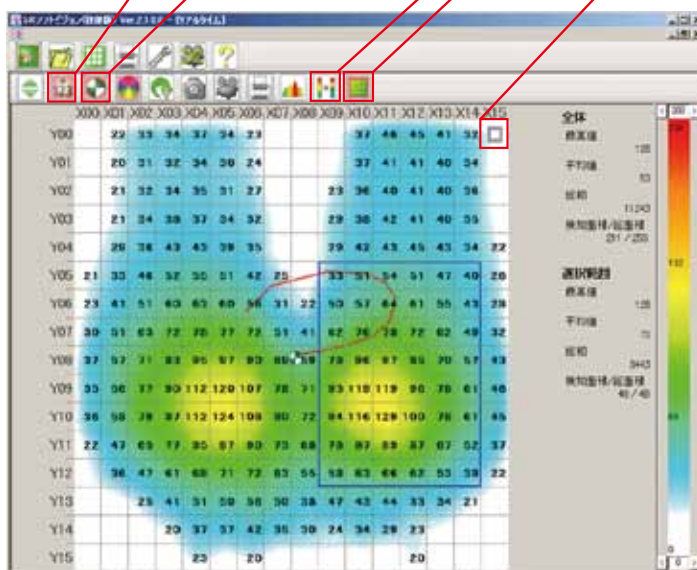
ソフトビジョン計測器 Ver.2.1.0 - [リアルタイム]

| | X00 | X01 | X02 | X03 | X04 | X05 | X06 | X07 | X08 | X09 | X10 | X11 | X12 | X13 | X14 | X15 |
|---|---|---|---|---|---|---|---|---|---|---|---|---|---|---|---|---|
| Y00 | | 22 | 33 | 34 | 37 | 34 | 23 | | | | 37 | 46 | 45 | 41 | 32 | |
| Y01 | | 20 | 31 | 32 | 34 | 30 | 24 | | | | 37 | 41 | 41 | 40 | 34 | |
| Y02 | | 21 | 32 | 34 | 35 | 31 | 27 | | | 23 | 36 | 40 | 41 | 40 | 36 | |
| Y03 | | 21 | 34 | 38 | 37 | 34 | 32 | | | 29 | 38 | 42 | 41 | 40 | 35 | |
| Y04 | | 29 | 36 | 43 | 43 | 39 | 35 | | | 29 | 42 | 43 | 45 | 43 | 34 | 22 |
| Y05 | 21 | 33 | 46 | 52 | 50 | 51 | 42 | 25 | | 33 | 51 | 54 | 51 | 47 | 40 | 26 |
| Y06 | 23 | 41 | 51 | 63 | 63 | 60 | 56 | 31 | 22 | 50 | 57 | 64 | 61 | 55 | 43 | 29 |
| Y07 | 30 | 51 | 63 | 72 | 76 | 77 | 72 | 51 | 41 | 62 | 76 | 78 | 72 | 62 | 49 | 32 |
| Y08 | 37 | 57 | 71 | 83 | 95 | 97 | 93 | 66 | 58 | 79 | 96 | 97 | 95 | 70 | 57 | 43 |
| Y09 | 35 | 56 | 77 | 93 | 112 | 120 | 107 | 78 | 71 | 93 | 118 | 119 | 90 | 78 | 61 | 46 |
| Y10 | 36 | 58 | 78 | 87 | 112 | 124 | 108 | 80 | 72 | 94 | 116 | 129 | 100 | 78 | 61 | 45 |
| Y11 | 22 | 47 | 65 | 77 | 95 | 97 | 90 | 73 | 68 | 73 | 87 | 89 | 87 | 67 | 52 | 37 |
| Y12 | | 36 | 47 | 61 | 68 | 71 | 72 | 63 | 55 | 58 | 63 | 66 | 62 | 53 | 39 | 22 |
| Y13 | | | 25 | 41 | 51 | 59 | 56 | 50 | 38 | 47 | 43 | 44 | 33 | 34 | 21 | |
| Y14 | | | | 20 | 37 | 37 | 42 | 35 | 30 | 24 | 34 | 29 | 23 | | | |
| Y15 | | | | | 23 | | 20 | | | | | | 20 | | | |

全体
最高値 135
平均値 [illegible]
総和 11243
検知面積/総面積 211 / 256

選択範囲
最高値 135
平均値 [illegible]
総和 3443
検知面積/総面積 48 / 48

200
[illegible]
0